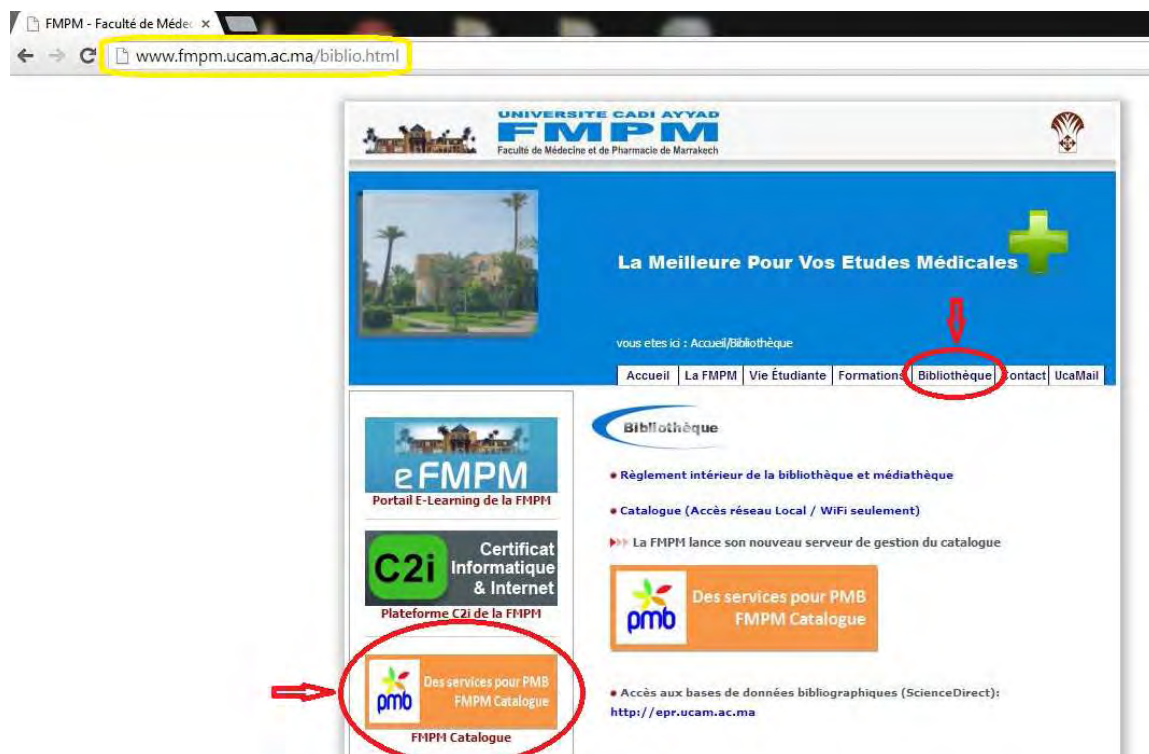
FMPM - Faculté de Médec ×

www.fmpm.ucam.ac.ma/biblio.html

UNIVERSITE CADI AYYAD
FMPM
Faculté de Médecine et de Pharmacie de Marrakech

La Meilleure Pour Vos Etudes Médicales

vous etes ici : Accueil/Bibliothèque

Accueil | La FMPM | Vie Étudiante | Formations | Bibliothèque | Contact | UcaMail

eFMPM
Portail E-Learning de la FMPM

C2i Certificat Informatique & Internet
Plateforme C2i de la FMPM

pmb Des services pour PMB FMPM Catalogue
FMPM Catalogue

Bibliothèque

• Règlement intérieur de la bibliothèque et médiathèque

• Catalogue (Accès réseau Local / WiFi seulement)

La FMPM lance son nouveau serveur de gestion du catalogue

pmb Des services pour PMB FMPM Catalogue

• Accès aux bases de données bibliographiques (ScienceDirect): http://epr.ucam.ac.ma